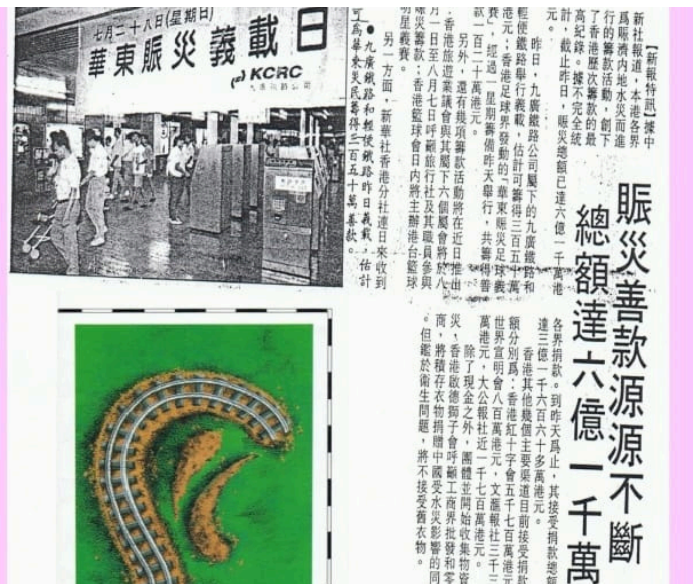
七月二十八日(星期日)
華東賑災義載日
KCRC
九廣鐵路公司

賑災善款源源不斷
總額達六億一千萬

【新報特訊】據中新社報道，本港各界為賑濟內地水災而進行的籌款活動，創下了香港歷次籌款的最高紀錄。據不完全統計，截止昨日，賑災捐款已達六億一千萬港元。

昨日，九廣鐵路公司屬下的九廣鐵路和輕便鐵路舉行義載，估計可籌得三百五十萬港元；香港足球界發動的「華東賑災足球義賽」，經過一星期籌備昨天舉行，共籌得善款一百二十萬港元。

另外，還有幾項籌款活動將在近日推出，香港旅遊業議會與其屬下六個團體會將於八月一日至八月七日呼籲旅行社及其職員參與賑災籌款；香港籃球會日內將主辦港台籃球明星義賽。

另一方面，新華社香港分社昨日來收到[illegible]
▲九廣鐵路和輕便鐵路昨日義載，估計可為華東災民籌得三百五十萬善款。

各界捐款，到昨天爲止，其接受捐款總額達三億一千六百六十多萬港元。

香港其他幾個主要渠道目前接受捐款數額分別爲：香港紅十字會五千七百萬港元，世界宣明會八百萬港元，文匯報社三千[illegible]萬港元，大公報社近一千七百萬港元。

除了現金之外，團體並開始收集物資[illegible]災。香港啟德獅子會呼籲工商界批發和零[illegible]商，將積存衣物捐贈中國受水災影響的同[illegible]。但鑑於衛生問題，將不接受舊衣物。